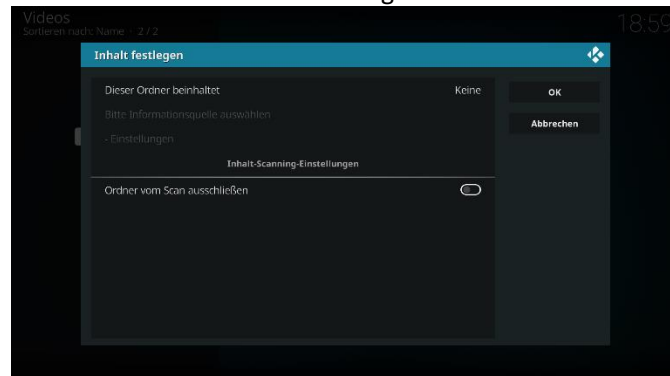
Videos
Sortieren nach: Name · 2 / 2

18:59

Inhalt festlegen

Dieser Ordner beinhaltet
Keine

Bitte Informationsquelle auswählen

- Einstellungen

Inhalt-Scanning-Einstellungen

Ordner vom Scan ausschließen

OK

Abbrechen